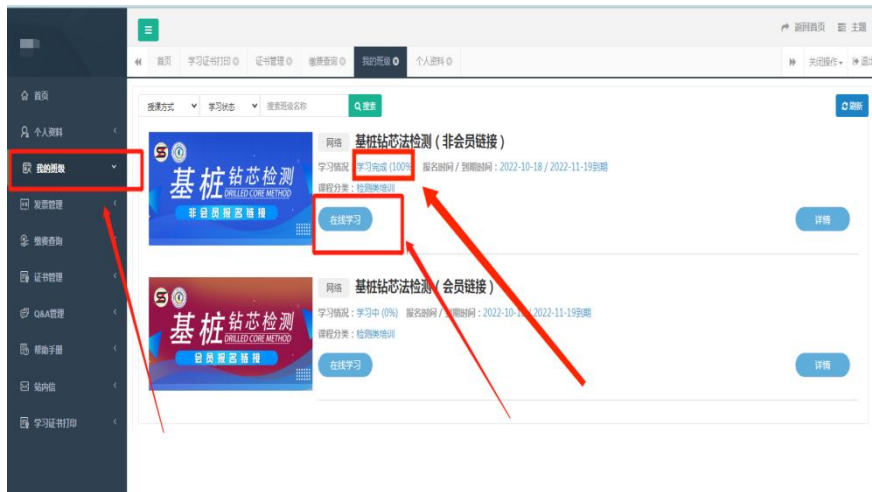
≡

返回首页 主题

首页 学习证书打印 证书管理 缴费查询 我的班级 个人资料

关闭操作 退出

首页

个人资料

我的班级

发票管理

缴费查询

证书管理

Q&A管理

帮助手册

站内信

学习证书打印

搜索方式 学习状态 搜索班级名称 Q搜索

刷新

基桩钻芯检测 DRILLED CORE METHOD 非会员报名链接

网络 基桩钻芯法检测（非会员链接）

学习情况：学习完成 (100%) 报名时间 / 到期时间：2022-10-18 / 2022-11-19到期

课程分类：检测类培训

在线学习

详情

基桩钻芯检测 DRILLED CORE METHOD 会员报名链接

网络 基桩钻芯法检测（会员链接）

学习情况：学习中 (0%) 报名时间 / 到期时间：2022-10-1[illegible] 2022-11-19到期

课程分类：检测类培训

在线学习

详情